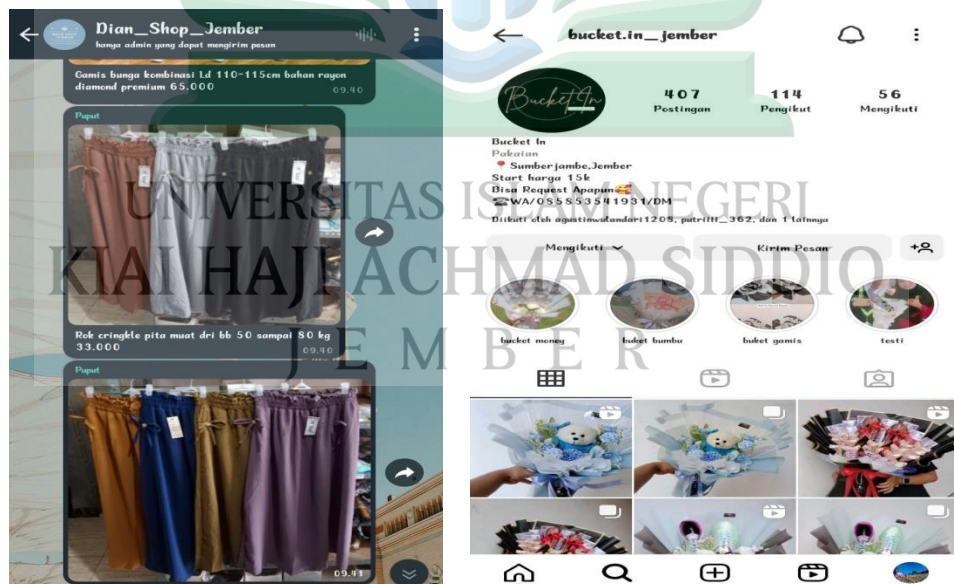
Dian_Shop_Jember
hanya admin yang dapat mengirim pesan

Gamis bunga kombinasi Ld 110-115cm bahan rayon diamond premium 65.000
09.40

Puput
Rok cringkle pita muat dri bb 50 sampai 80 kg 33.000
09.40

Puput
09.41

bucket.in_jember

Bucket In
407 Postingan
114 Pengikut
56 Mengikuti

Bucket In
Pakaian
📍Sumberjambe,Jember
Start harga 15k
Bisa Request Apapun🥰
☎️WA/085853541931/DM
Diikuti oleh agustinwulandari1205, putrilll_362, dan 1 lainnya

Mengikuti
Kirim Pesan

bucket money
buket bumbu
buket gamis
testi

UNIVERSITAS ISLAM NEGERI
KIAI HAJI ACHMAD SIDDIQ
J E M B E R